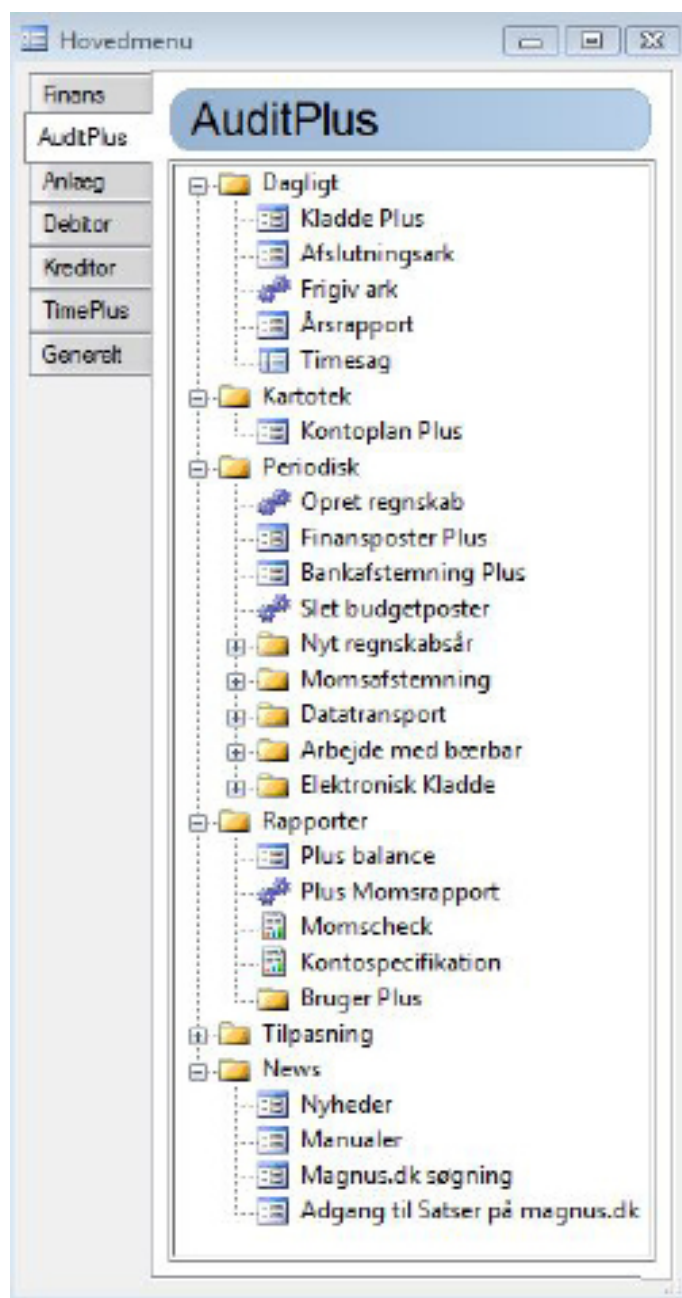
Hovedmenu

Finans
AuditPlus
Anlaeg
Debitor
Kreditor
TimePlus
Generelt

AuditPlus

Dagligt
Kladde Plus
Afslutningsark
Frigiv ark
Årsrapport
Timesag
Kartotek
Kontoplan Plus
Periodisk
Opret regnskab
Finansposter Plus
Bankafstemning Plus
Slet budgetposter
Nyt regnskabsår
Momsafstemning
Datatransport
Arbejde med bærbar
Elektronisk Kladde
Rapporter
Plus balance
Plus Momsrapport
Momscheck
Kontospecifikation
Bruger Plus
Tilpasning
News
Nyheder
Manualer
Magnus.dk søgning
Adgang til Satser på magnus.dk